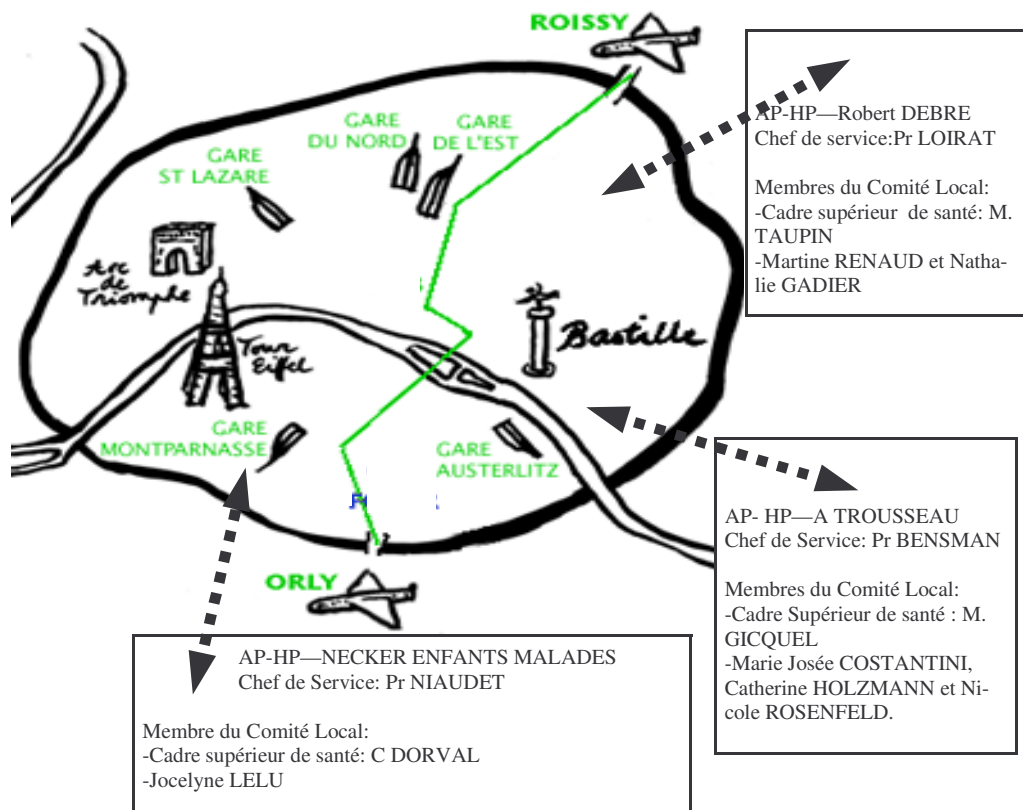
ROISSY

GARE DU NORD

GARE DE L'EST

GARE ST LAZARE

Arc de Triomphe

Tour Eiffel

Bastille

GARE MONTPARNASSE

GARE AUSTERLITZ

ORLY

AP-HP—Robert DEBRE
Chef de service:Pr LOIRAT

Membres du Comité Local:
-Cadre supérieur de santé: M. TAUPIN
-Martine RENAUD et Nathalie GADIER

AP- HP—A TROUSSEAU
Chef de Service: Pr BENSMAN

Membres du Comité Local:
-Cadre Supérieur de santé : M. GICQUEL
-Marie Josée COSTANTINI, Catherine HOLZMANN et Nicole ROSENFELD.

AP-HP—NECKER ENFANTS MALADES
Chef de Service: Pr NIAUDET

Membre du Comité Local:
-Cadre supérieur de santé: C DORVAL
-Jocelyne LELU